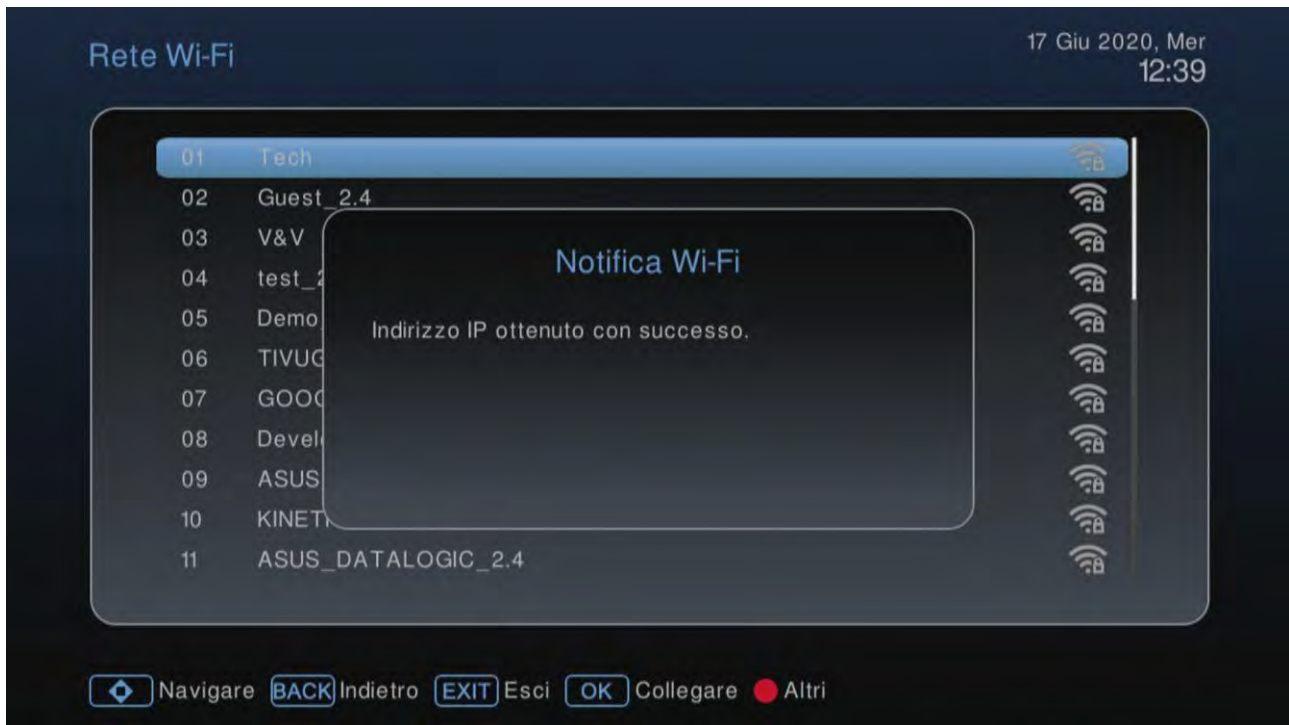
Rete Wi-Fi

17 Giu 2020, Mer
12:39

01 Tech
02 Guest_2.4
03 V&V
04 test_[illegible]
05 Demo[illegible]
06 TIVUG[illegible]
07 GOOG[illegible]
08 Devel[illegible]
09 ASUS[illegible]
10 KINET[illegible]
11 ASUS_DATALOGIC_2.4

Notifica Wi-Fi

Indirizzo IP ottenuto con successo.

Navigare BACK Indietro EXIT Esci OK Collegare Altri